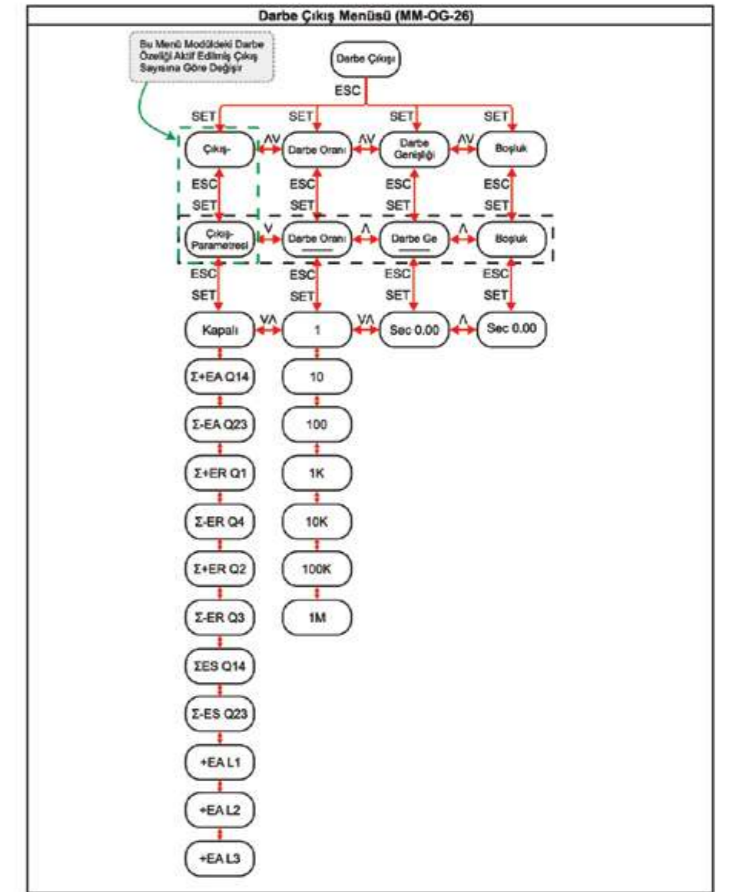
Darbe Çıkış Menüsü (MM-OG-26)

Bu Menü Modüldeki Darbe Özeliği Aktif Edilmiş Çıkış Sayısına Göre Değişir

Darbe Çıkışı

ESC

SET SET SET SET

Çıkış- ΛV Darbe Oranı ΛV Darbe Genişliği ΛV Boşluk

ESC ESC ESC ESC

SET SET SET SET

Çıkış-Parametresi V Darbe Oranı Λ Darbe Ge Λ Boşluk

ESC ESC ESC ESC

SET SET SET SET

Kapalı VΛ 1 VΛ Sec 0.00 Λ Sec 0.00

Σ+EA Q14

Σ-EA Q23

Σ+ER Q1

Σ-ER Q4

Σ+ER Q2

Σ-ER Q3

ΣES Q14

Σ-ES Q23

+EA L1

+EA L2

+EA L3

10

100

1K

10K

100K

1M